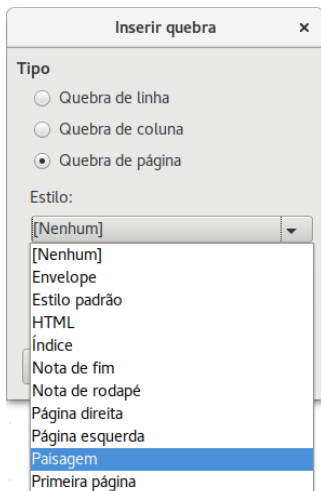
Inserir quebra ×

Tipo

Quebra de linha

Quebra de coluna

Quebra de página

Estilo:

[Nenhum]

[Nenhum]
Envelope
Estilo padrão
HTML
Índice
Nota de fim
Nota de rodapé
Página direita
Página esquerda
Paisagem
Primeira página